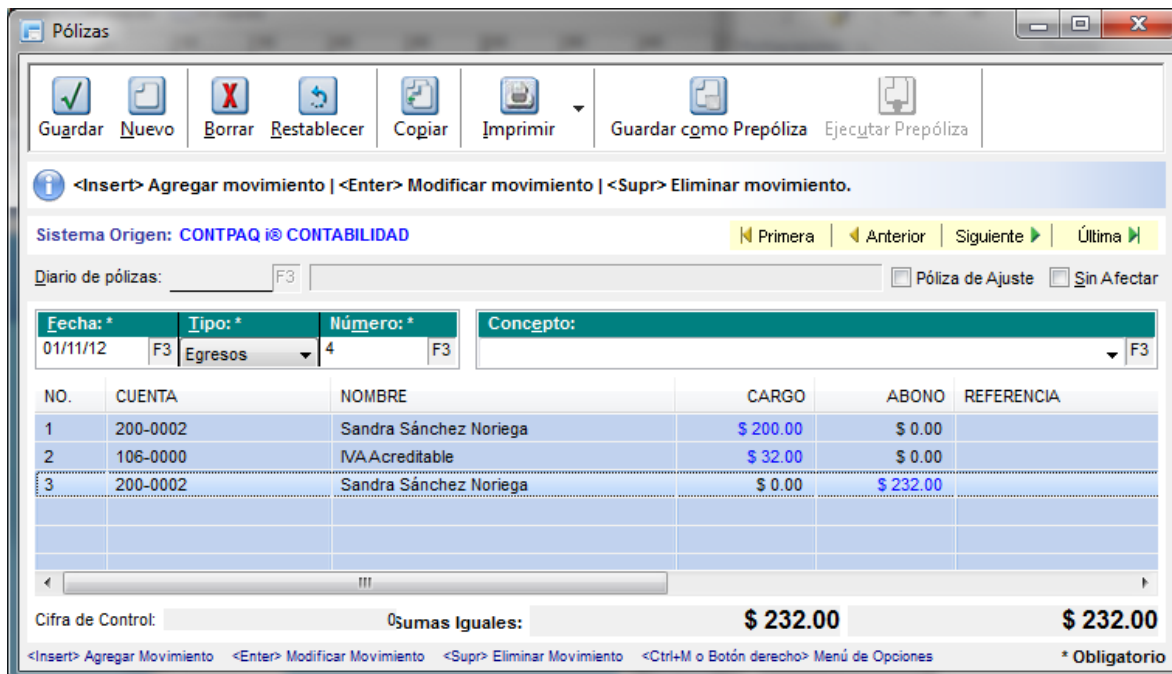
Pólizas

Guardar Nuevo Borrar Restablecer Copiar Imprimir Guardar como Prepóliza Ejecutar Prepóliza

<Insert> Agregar movimiento | <Enter> Modificar movimiento | <Supr> Eliminar movimiento.

Sistema Origen: CONTPAQ i® CONTABILIDAD

Primera | Anterior | Siguiente | Última

Diario de pólizas: F3 Póliza de Ajuste Sin Afectar

Fecha: * Tipo: * Número: * Concepto:
01/11/12 F3 Egresos 4 F3 F3

| NO. | CUENTA | NOMBRE | CARGO | ABONO | REFERENCIA |
|---|---|---|---|---|---|
| 1 | 200-0002 | Sandra Sánchez Noriega | \$ 200.00 | \$ 0.00 | |
| 2 | 106-0000 | IVA Acreditable | \$ 32.00 | \$ 0.00 | |
| 3 | 200-0002 | Sandra Sánchez Noriega | \$ 0.00 | \$ 232.00 | |

Cifra de Control: 0 Sumas Iguales: \$ 232.00 \$ 232.00

<Insert> Agregar Movimiento <Enter> Modificar Movimiento <Supr> Eliminar Movimiento <Ctrl+M o Botón derecho> Menú de Opciones * Obligatorio